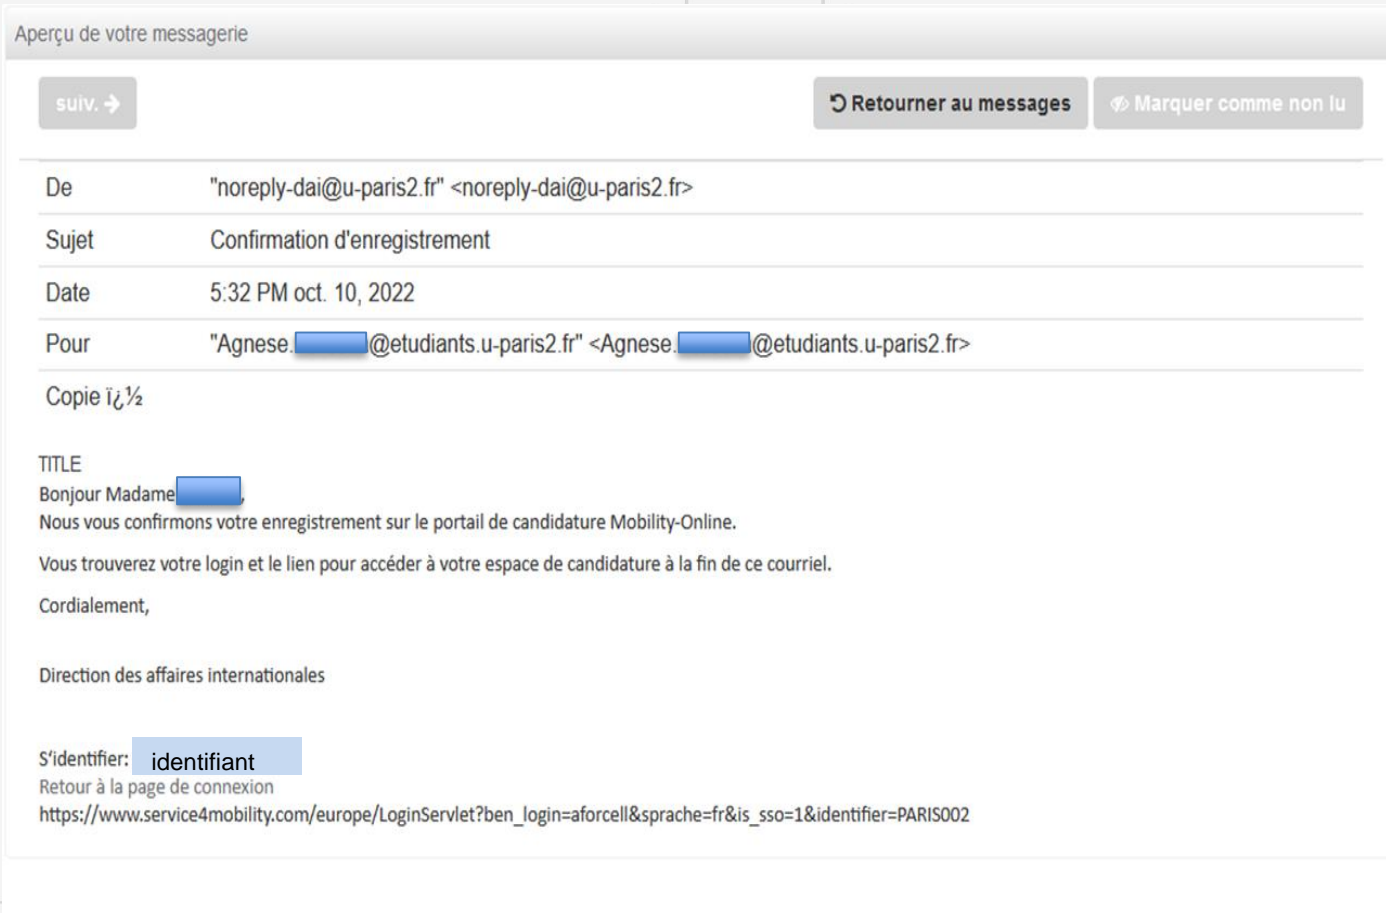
Aperçu de votre messagerie

suiv. →

Retourner au messages

Marquer comme non lu

| | |
|---|---|
| De | "noreply-dai@u-paris2.fr" <noreply-dai@u-paris2.fr> |
| Sujet | Confirmation d'enregistrement |
| Date | 5:32 PM oct. 10, 2022 |
| Pour | "Agnese.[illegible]@etudiants.u-paris2.fr" <Agnese.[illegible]@etudiants.u-paris2.fr> |
| Copie ï¿½ | |

TITLE
Bonjour Madame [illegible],
Nous vous confirmons votre enregistrement sur le portail de candidature Mobility-Online.

Vous trouverez votre login et le lien pour accéder à votre espace de candidature à la fin de ce courriel.

Cordialement,

Direction des affaires internationales

S'identifier: identifiant
Retour à la page de connexion
https://www.service4mobility.com/europe/LoginServlet?ben_login=aforcell&sprache=fr&is_sso=1&identifier=PARIS002